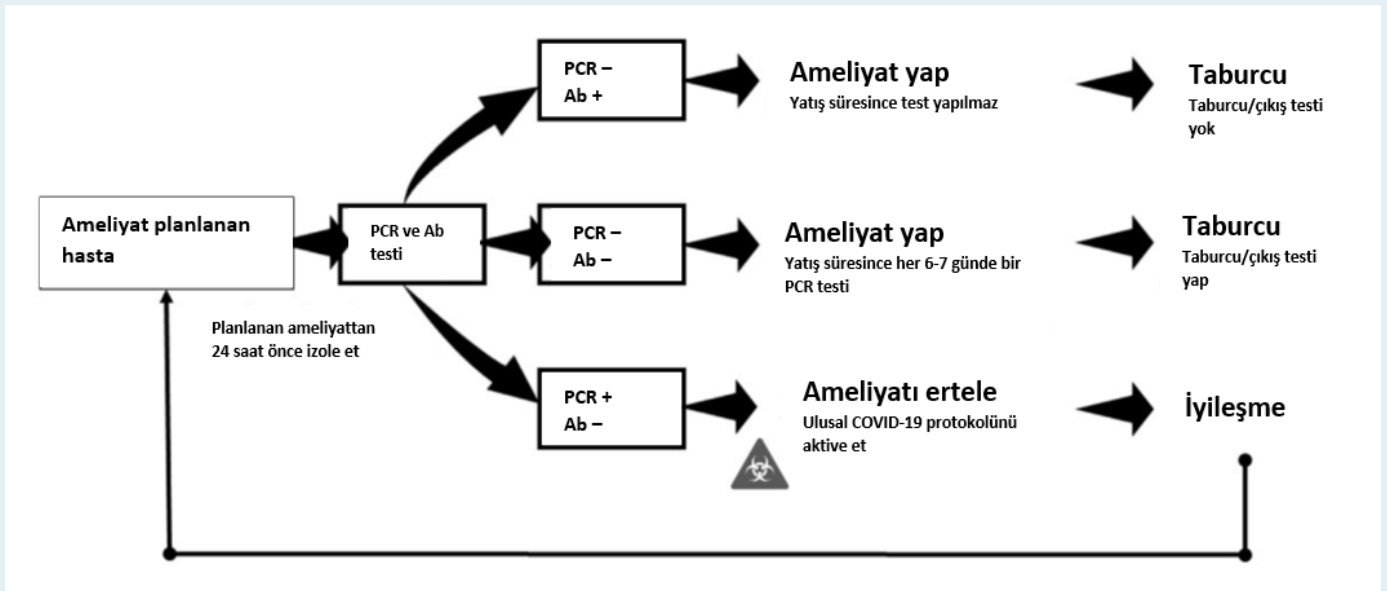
Ameliyat planlanan hasta

Planlanan ameliyattan 24 saat önce izole et

PCR ve Ab testi

PCR –
Ab +

Ameliyat yap
Yatış süresince test yapılmaz

Taburcu
Taburcu/çıkış testi yok

PCR –
Ab –

Ameliyat yap
Yatış süresince her 6-7 günde bir PCR testi

Taburcu
Taburcu/çıkış testi yap

PCR +
Ab –

Ameliyatı ertele
Ulusal COVID-19 protokolünü aktive et

İyileşme